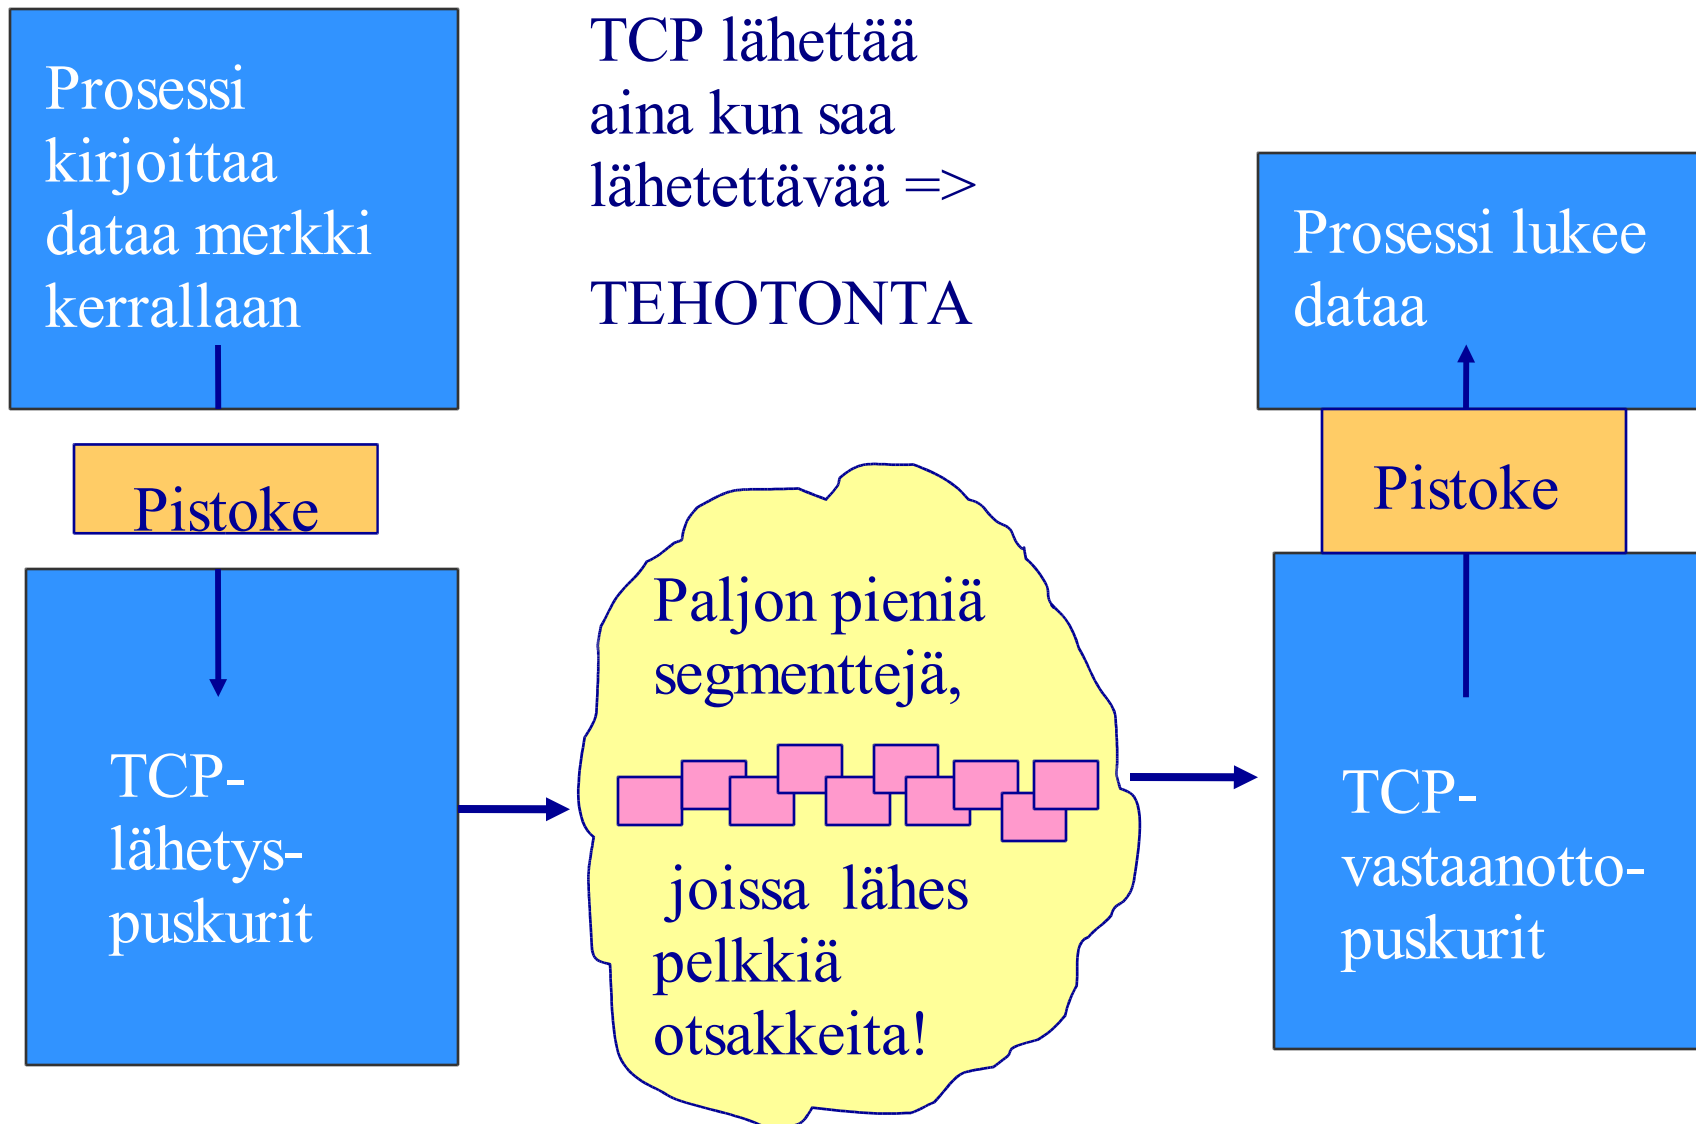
Prosessi kirjoittaa dataa merkki kerrallaan

TCP lähettää aina kun saa lähetettävää =>

TEHOTONTA

Prosessi lukee dataa

Pistoke

Pistoke

TCP-lähetys-puskurit

Paljon pieniä segmenttejä,

joissa lähes pelkkiä otsakkeita!

TCP-vastaanotto-puskurit